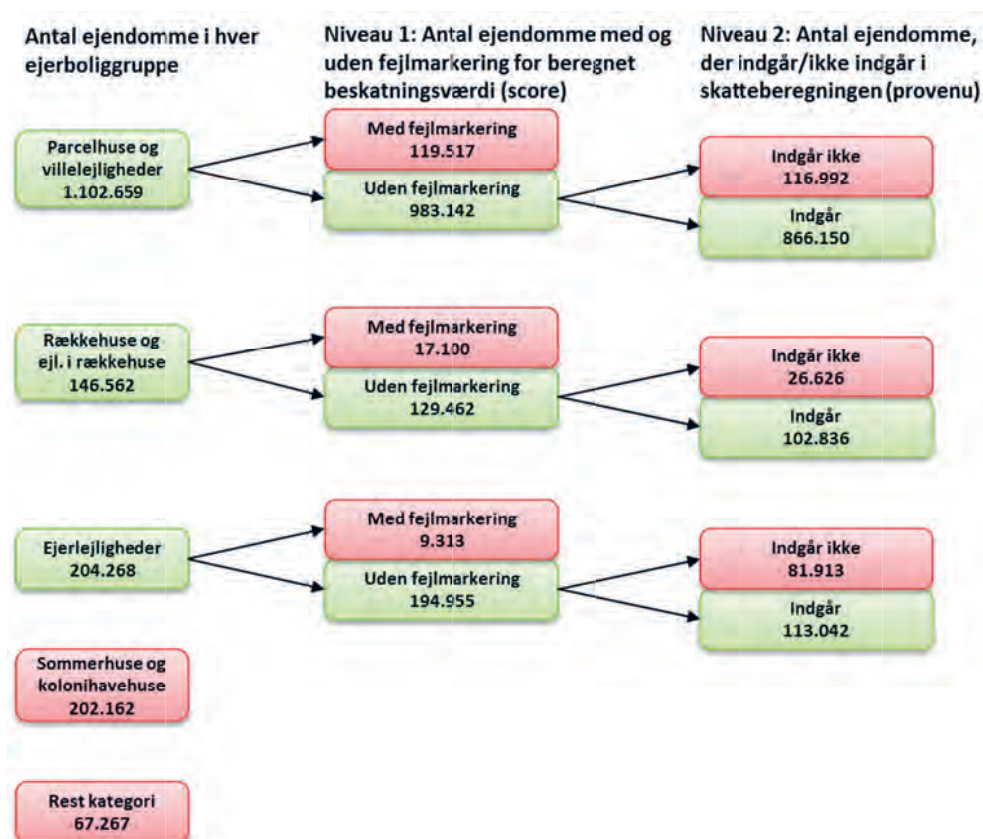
Antal ejendomme i hver ejerboliggruppe

Niveau 1: Antal ejendomme med og uden fejlmarkering for beregnet beskatningsværdi (score)

Niveau 2: Antal ejendomme, der indgår/ikke indgår i skatteberegningen (provenu)

Parcelhuse og villelejligheder 1.102.659

Med fejlmarkering 119.517

Uden fejlmarkering 983.142

Indgår ikke 116.992

Indgår 866.150

Rækkehuse og ejl. i rækkehuse 146.562

Med fejlmarkering 17.100

Uden fejlmarkering 129.462

Indgår ikke 26.626

Indgår 102.836

Ejerlejligheder 204.268

Med fejlmarkering 9.313

Uden fejlmarkering 194.955

Indgår ikke 81.913

Indgår 113.042

Sommerhuse og kolonihavehuse 202.162

Rest kategori 67.267